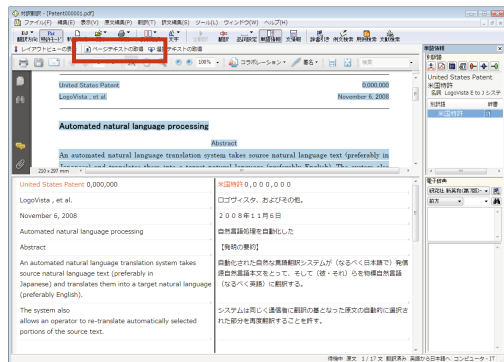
対訳翻訳 - [Patent00001.pdf]
ファイル(F) 編集(E) 表示(V) 原文編集(M) 翻訳(T) 訳文編集(S) ツール(L) ウィンドウ(W) ヘルプ(H)
翻訳方向 特許モード
レイアウトビューへの切替 ページテキストの取得 選択テキストの取得
100%
コラボレーション
署名
検索
210 x 297 mm
United States Patent
LogoVista , et al.
November 6, 2008
Automated natural language processing
Abstract
An automated natural language translation system takes source natural language text (preferably in
United States Patent 0,000,000
米国特許 0,000,000
LogoVista , et al.
ロゴヴィスタ、およびその他。
November 6, 2008
2008年11月6日
Automated natural language processing
自動言語処理を自動化した
Abstract
【発明の要約】
An automated natural language translation system takes source natural language text (preferably in Japanese) and translates them into a target natural language (preferably English).
自動化された自然な言語翻訳システムが（なるべく日本語で）発信源自然言語本文をとって、そして（彼・それ）らを物標自然言語（なるべく英語）に翻訳する。
The system also allows an operator to re-translate automatically selected portions of the source text.
システムは同じく通信者に翻訳の基となった原文の自動的に選択された部分を再度翻訳することを許す。
単語情報
分野
United States Patent
米国特許
品詞 LogoVista ホシステ
訳語
辞書
米国特許
電子辞典
研究社 新英和(第6版)
前方
待機中 原文 1 / 17 文 翻訳済み 英語から日本語へ コンピューター: 17